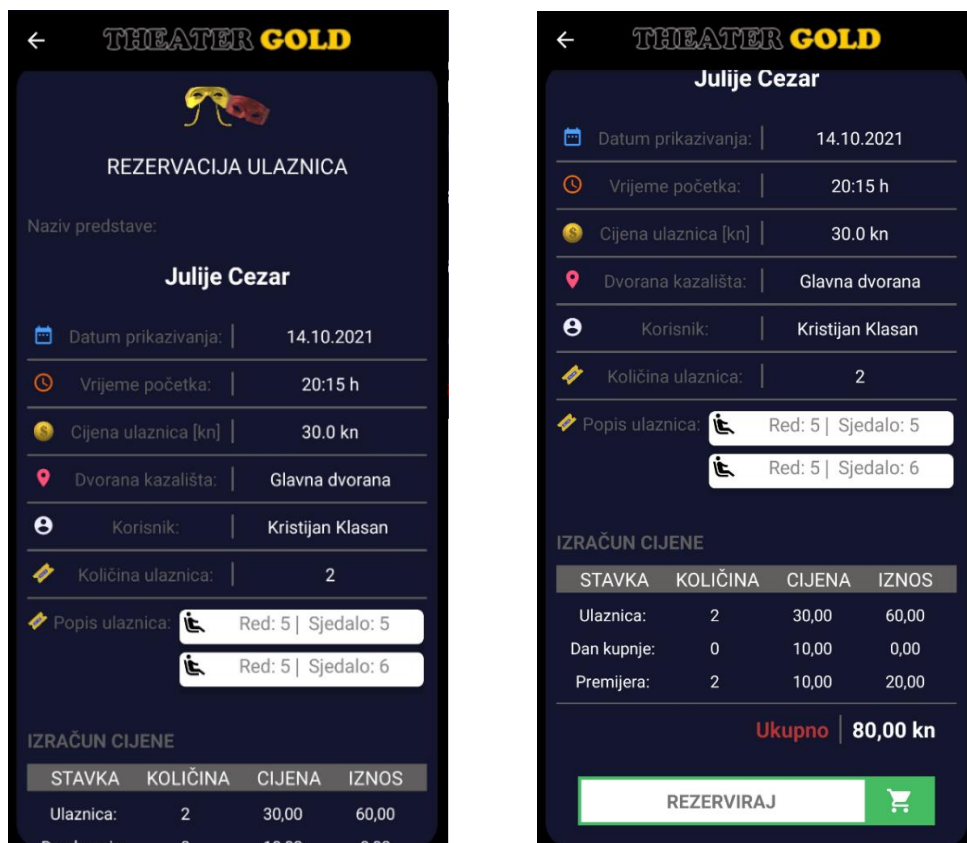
THEATER GOLD

REZERVACIJA ULAZNICA

Naziv predstave:

Julije Cezar

Datum prikazivanja: | 14.10.2021

Vrijeme početka: | 20:15 h

Cijena ulaznica [kn] | 30.0 kn

Dvorana kazališta: | Glavna dvorana

Korisnik: | Kristijan Klasan

Količina ulaznica: | 2

Popis ulaznica: Red: 5 | Sjedalo: 5
Red: 5 | Sjedalo: 6

IZRAČUN CIJENE

| STAVKA | KOLIČINA | CIJENA | IZNOS |
|---|---|---|---|
| Ulaznica: | 2 | 30,00 | 60,00 |
| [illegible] | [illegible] | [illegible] | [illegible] |

THEATER GOLD

Julije Cezar

Datum prikazivanja: | 14.10.2021

Vrijeme početka: | 20:15 h

Cijena ulaznica [kn] | 30.0 kn

Dvorana kazališta: | Glavna dvorana

Korisnik: | Kristijan Klasan

Količina ulaznica: | 2

Popis ulaznica: Red: 5 | Sjedalo: 5
Red: 5 | Sjedalo: 6

IZRAČUN CIJENE

| STAVKA | KOLIČINA | CIJENA | IZNOS |
|---|---|---|---|
| Ulaznica: | 2 | 30,00 | 60,00 |
| Dan kupnje: | 0 | 10,00 | 0,00 |
| Premijera: | 2 | 10,00 | 20,00 |

Ukupno | 80,00 kn

REZERVIRAJ